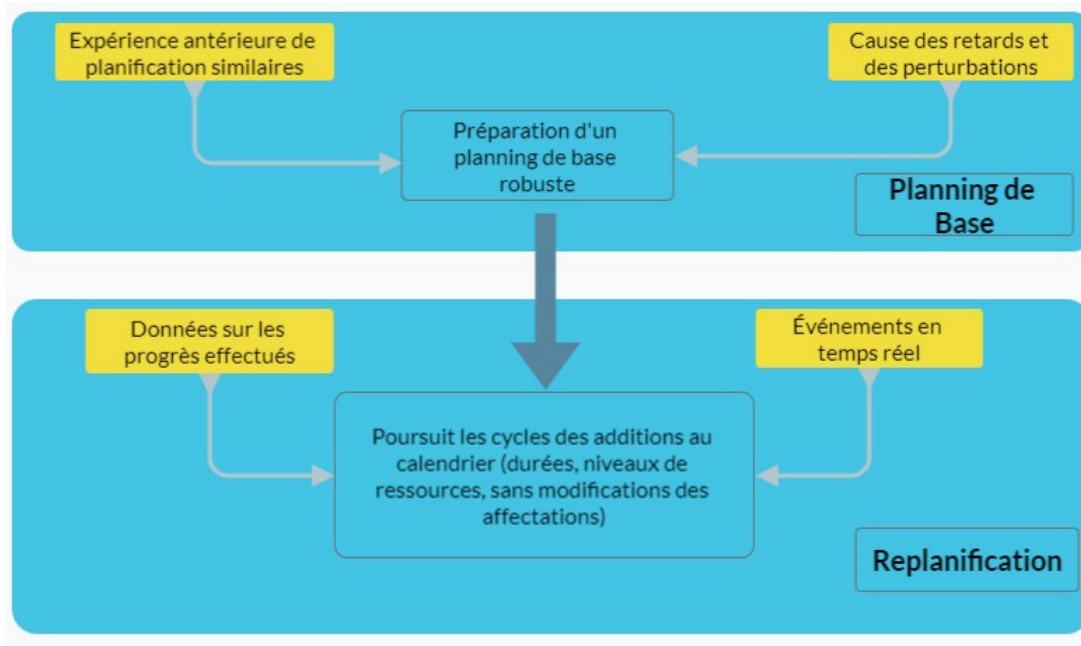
Expérience antérieure de planification similaires

Cause des retards et des perturbations

Préparation d'un planning de base robuste

Planning de Base

Données sur les progrès effectués

Événements en temps réel

Poursuit les cycles des additions au calendrier (durées, niveaux de ressources, sans modifications des affectations)

Replanification